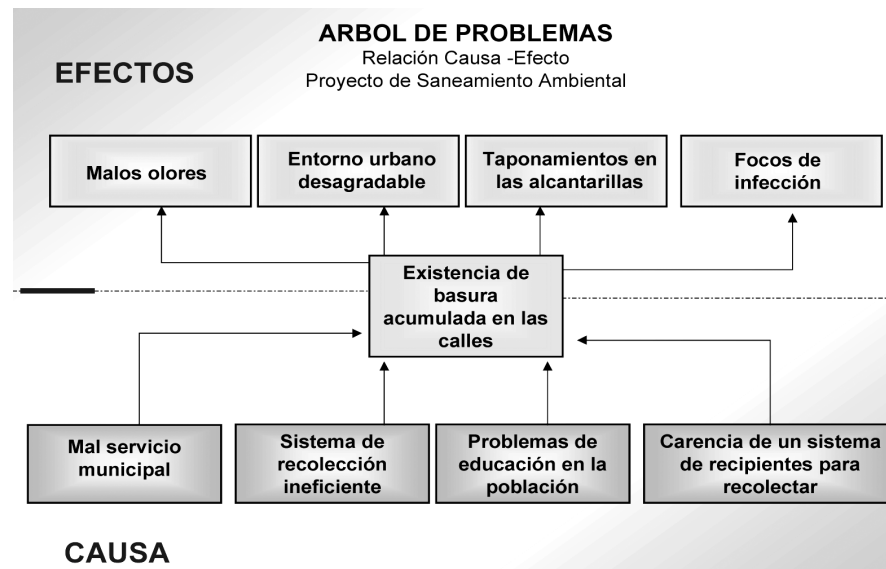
ARBOL DE PROBLEMAS
Relación Causa -Efecto
Proyecto de Saneamiento Ambiental

EFECTOS

Malos olores

Entorno urbano desagradable

Taponamientos en las alcantarillas

Focos de infección

Existencia de basura acumulada en las calles

Mal servicio municipal

Sistema de recolección ineficiente

Problemas de educación en la población

Carencia de un sistema de recipientes para recolectar

CAUSA